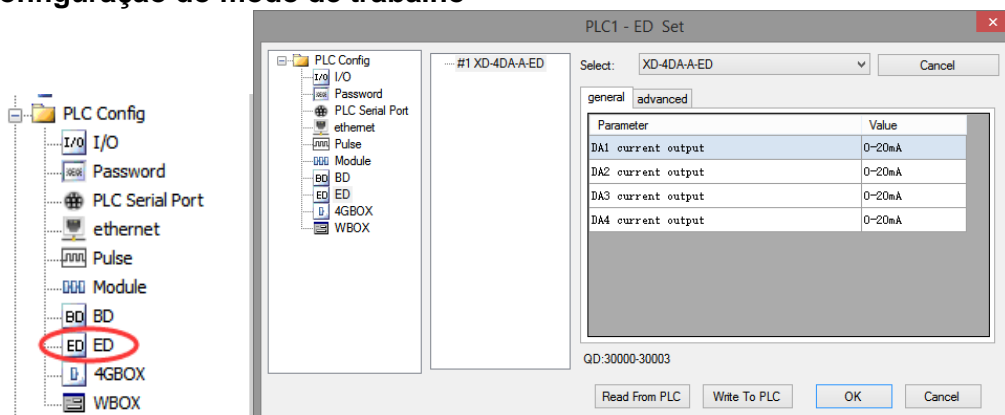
onfiguração do modo de trabalho

PLC Config
I/O
Password
PLC Serial Port
ethernet
Pulse
Module
BD
ED
4GBOX
WBOX

PLC1 - ED Set

PLC Config
I/O
Password
PLC Serial Port
ethernet
Pulse
Module
BD
ED
4GBOX
WBOX

#1 XD-4DA-A-ED

Select: XD-4DA-A-ED
Cancel

general advanced

| Parameter | Value |
|---|---|
| DA1 current output | 0-20mA |
| DA2 current output | 0-20mA |
| DA3 current output | 0-20mA |
| DA4 current output | 0-20mA |

QD:30000-30003

Read From PLC
Write To PLC
OK
Cancel